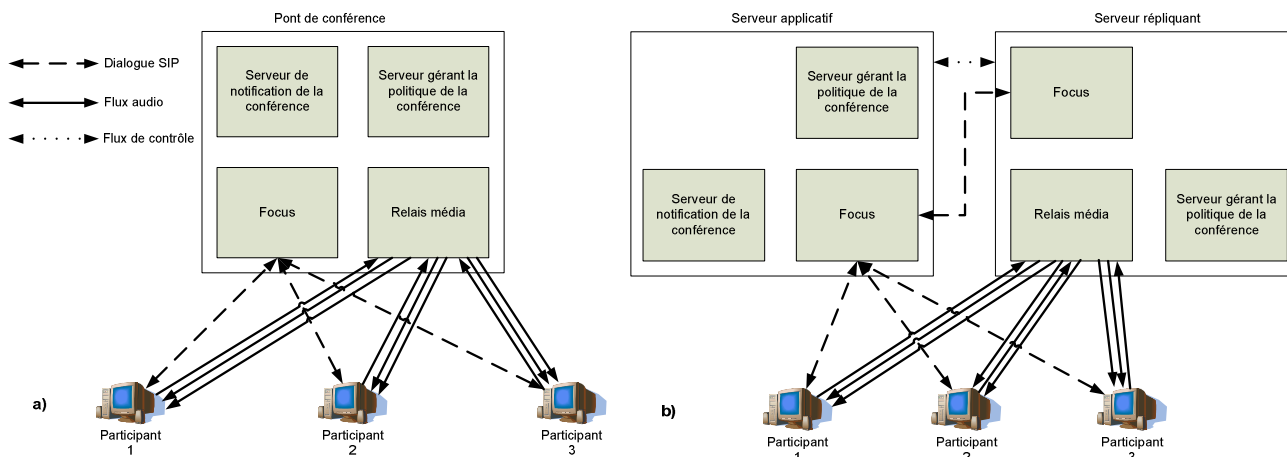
Dialogue SIP
Flux audio
Flux de contrôle

Pont de conférence

Serveur de notification de la conférence

Serveur gérant la politique de la conférence

Focus

Relais média

a)

Participant 1

Participant 2

Participant 3

Serveur applicatif

Serveur répliquant

Serveur gérant la politique de la conférence

Focus

Serveur de notification de la conférence

Focus

Relais média

Serveur gérant la politique de la conférence

b)

Participant 1

Participant 2

Participant 3